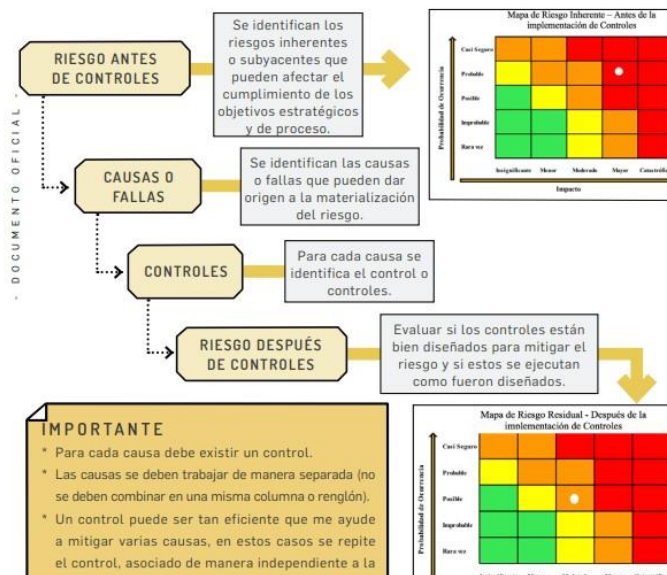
- DOCUMENTO OFICIAL -

RIESGO ANTES DE CONTROLES

Se identifican los riesgos inherentes o subyacentes que pueden afectar el cumplimiento de los objetivos estratégicos y de proceso.

Mapa de Riesgo Inherente – Antes de la implementación de Controles

Probabilidad de Ocurrencia

Casi Seguro
Probable
Posible
Improbable
Rara vez

Insignificante Menor Moderado Mayor Catastrófi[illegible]

Impacto

CAUSAS O FALLAS

Se identifican las causas o fallas que pueden dar origen a la materialización del riesgo.

CONTROLES

Para cada causa se identifica el control o controles.

RIESGO DESPUÉS DE CONTROLES

Evaluar si los controles están bien diseñados para mitigar el riesgo y si estos se ejecutan como fueron diseñados.

Mapa de Riesgo Residual - Después de la implementación de Controles

Probabilidad de Ocurrencia

Casi Seguro
Probable
Posible
Improbable
Rara vez

IMPORTANTE

* Para cada causa debe existir un control.
* Las causas se deben trabajar de manera separada (no se deben combinar en una misma columna o renglón).
* Un control puede ser tan eficiente que me ayude a mitigar varias causas, en estos casos se repite el control, asociado de manera independiente a la